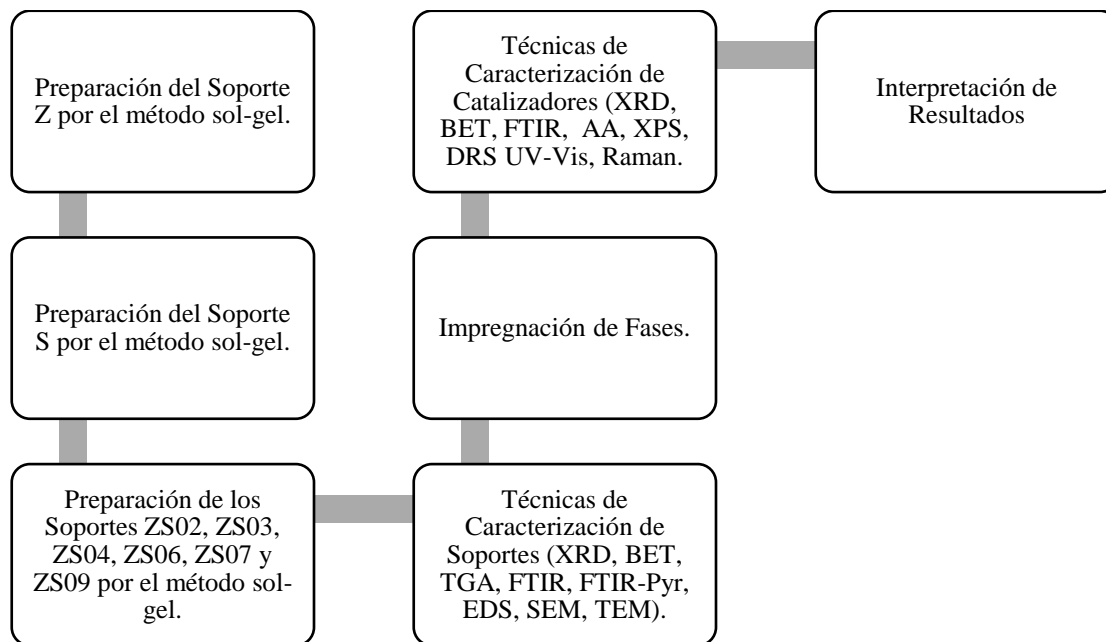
Preparación del Soporte Z por el método sol-gel.

Preparación del Soporte S por el método sol-gel.

Preparación de los Soportes ZS02, ZS03, ZS04, ZS06, ZS07 y ZS09 por el método sol-gel.

Técnicas de Caracterización de Soportes (XRD, BET, TGA, FTIR, FTIR-Pyr, EDS, SEM, TEM).

Impregnación de Fases.

Técnicas de Caracterización de Catalizadores (XRD, BET, FTIR, AA, XPS, DRS UV-Vis, Raman.

Interpretación de Resultados